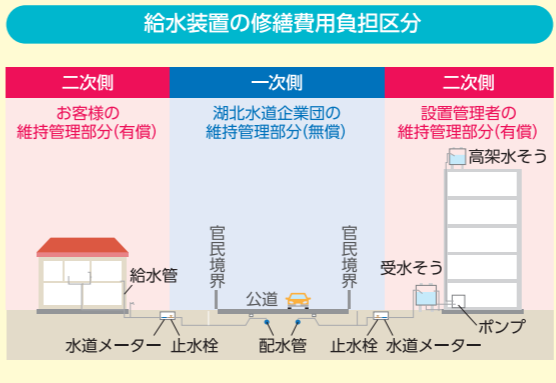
給水装置の修繕費用負担区分

二次側

お客様の
維持管理部分(有償)

一次側

湖北水道企業団の
維持管理部分(無償)

二次側

設置管理者の
維持管理部分(有償)

高架水そう

官民境界

官民境界

給水管

受水そう

公道

ポンプ

水道メーター

止水栓

配水管

止水栓

水道メーター